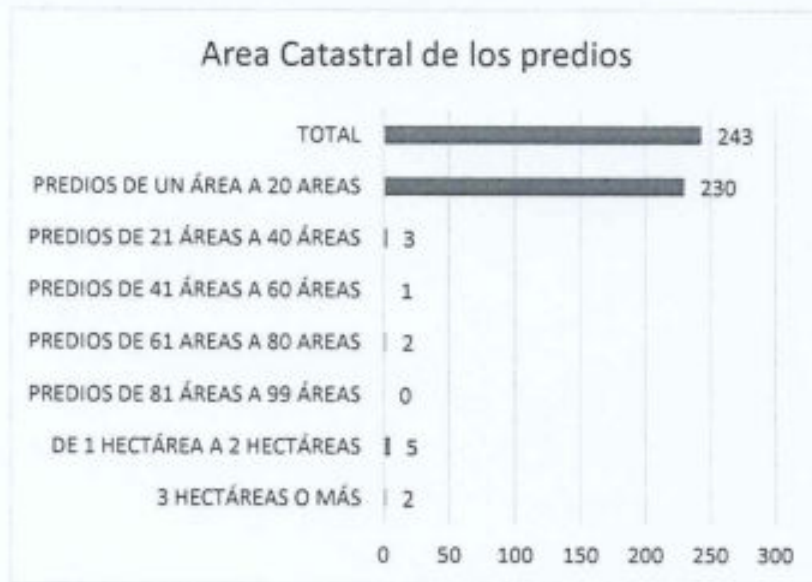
Area Catastral de los predios

TOTAL 243

PREDIOS DE UN ÁREA A 20 AREAS 230

PREDIOS DE 21 ÁREAS A 40 ÁREAS 3

PREDIOS DE 41 ÁREAS A 60 ÁREAS 1

PREDIOS DE 61 AREAS A 80 AREAS 2

PREDIOS DE 81 ÁREAS A 99 ÁREAS 0

DE 1 HECTÁREA A 2 HECTÁREAS 5

3 HECTÁREAS O MÁS 2

0 50 100 150 200 250 300